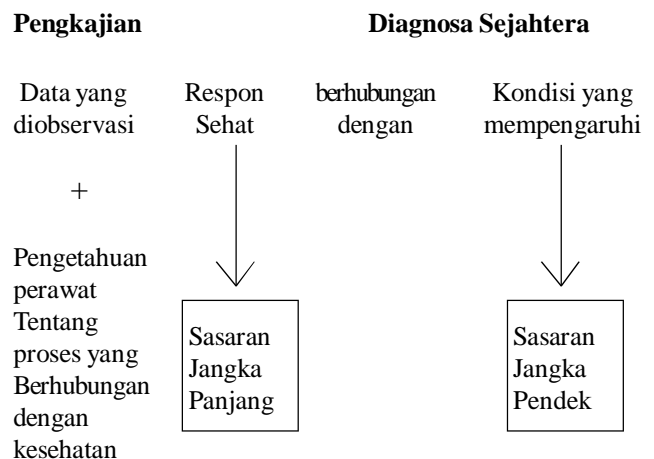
Pengkajian

Diagnosa Sejahtera

Data yang diobservasi

+

Pengetahuan perawat Tentang proses yang Berhubungan dengan kesehatan

Respon Sehat

berhubungan dengan

Kondisi yang mempengaruhi

Sasaran Jangka Panjang

Sasaran Jangka Pendek